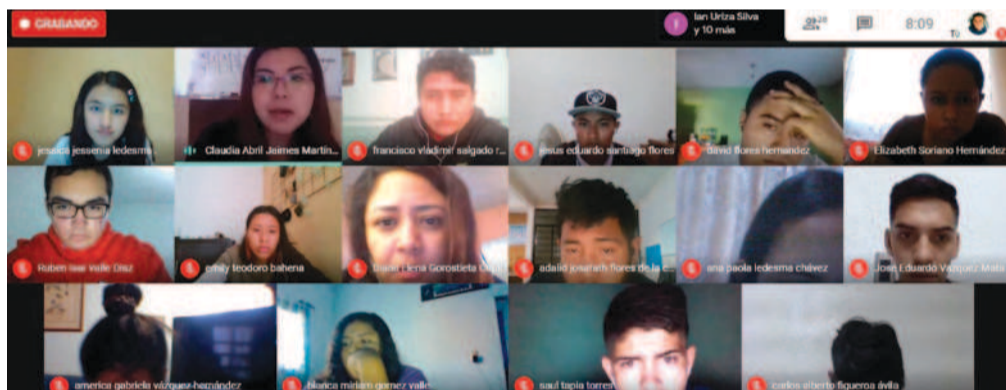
GRABANDO

I Ian Uriza Silva y 10 más

28

8:09

Tú

jessica jessenia ledesma

Claudia Abril Jaimes Martín

francisco vladimir salgado r

jesus eduardo santiago flores

David flores hernández

Elizabeth Soriano Hernández

Ruben Isai Valle Diaz

emily teodoro bahena

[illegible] Elena Gorostieta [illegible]

adalid josafath flores de la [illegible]

ana paola ledesma chávez

José Eduardo Vázquez Mata

america gabriela vázquez hernández

blanca miriam gomez valle

saul tapia torres

carlos alberto figueroa ávila